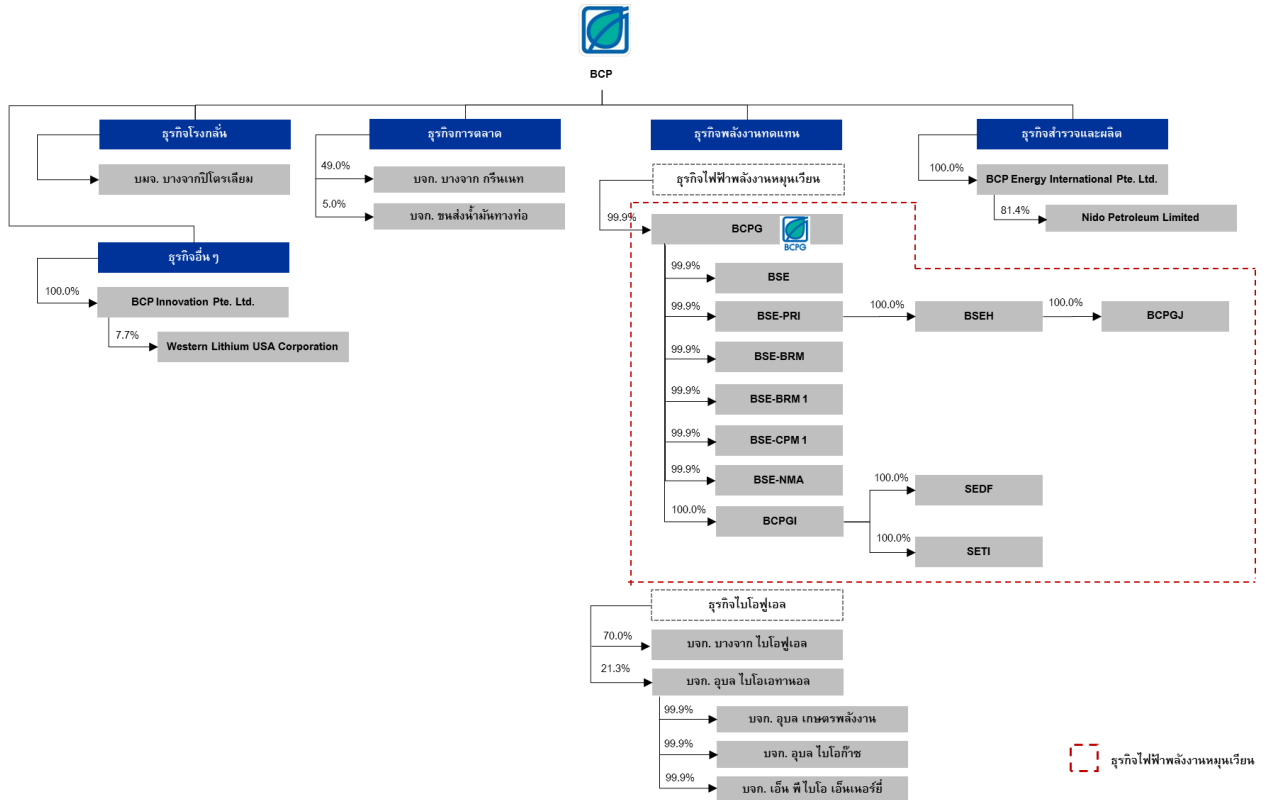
BCP

ธุรกิจโรงกลั่น

บมจ. บางจากปิโตรเลียม

ธุรกิจอื่น ๆ

100.0%

BCP Innovation Pte. Ltd.

7.7%

Western Lithium USA Corporation

ธุรกิจการตลาด

49.0%

บจก. บางจาก กรีนเนท

5.0%

บจก. ขนส่งน้ำมันทางท่อ

ธุรกิจพลังงานทดแทน

ธุรกิจไฟฟ้าพลังงานหมุนเวียน

99.9%

BCPG

BCPG

99.9%

BSE

99.9%

BSE-PRI

100.0%

BSEH

100.0%

BCPGJ

99.9%

BSE-BRM

99.9%

BSE-BRM 1

99.9%

BSE-CPM 1

99.9%

BSE-NMA

100.0%

BCPGI

100.0%

SEDF

100.0%

SETI

ธุรกิจไบโอฟูเอล

70.0%

บจก. บางจาก ไบโอฟูเอล

21.3%

บจก. อุบล ไบโอเอทานอล

99.9%

บจก. อุบล เกษตรพลังงาน

99.9%

บจก. อุบล ไบโอก๊าซ

99.9%

บจก. เอ็น พี ไบโอ เอ็นเนอร์ยี่

ธุรกิจสำรวจและผลิต

100.0%

BCP Energy International Pte. Ltd.

81.4%

Nido Petroleum Limited

ธุรกิจไฟฟ้าพลังงานหมุนเวียน